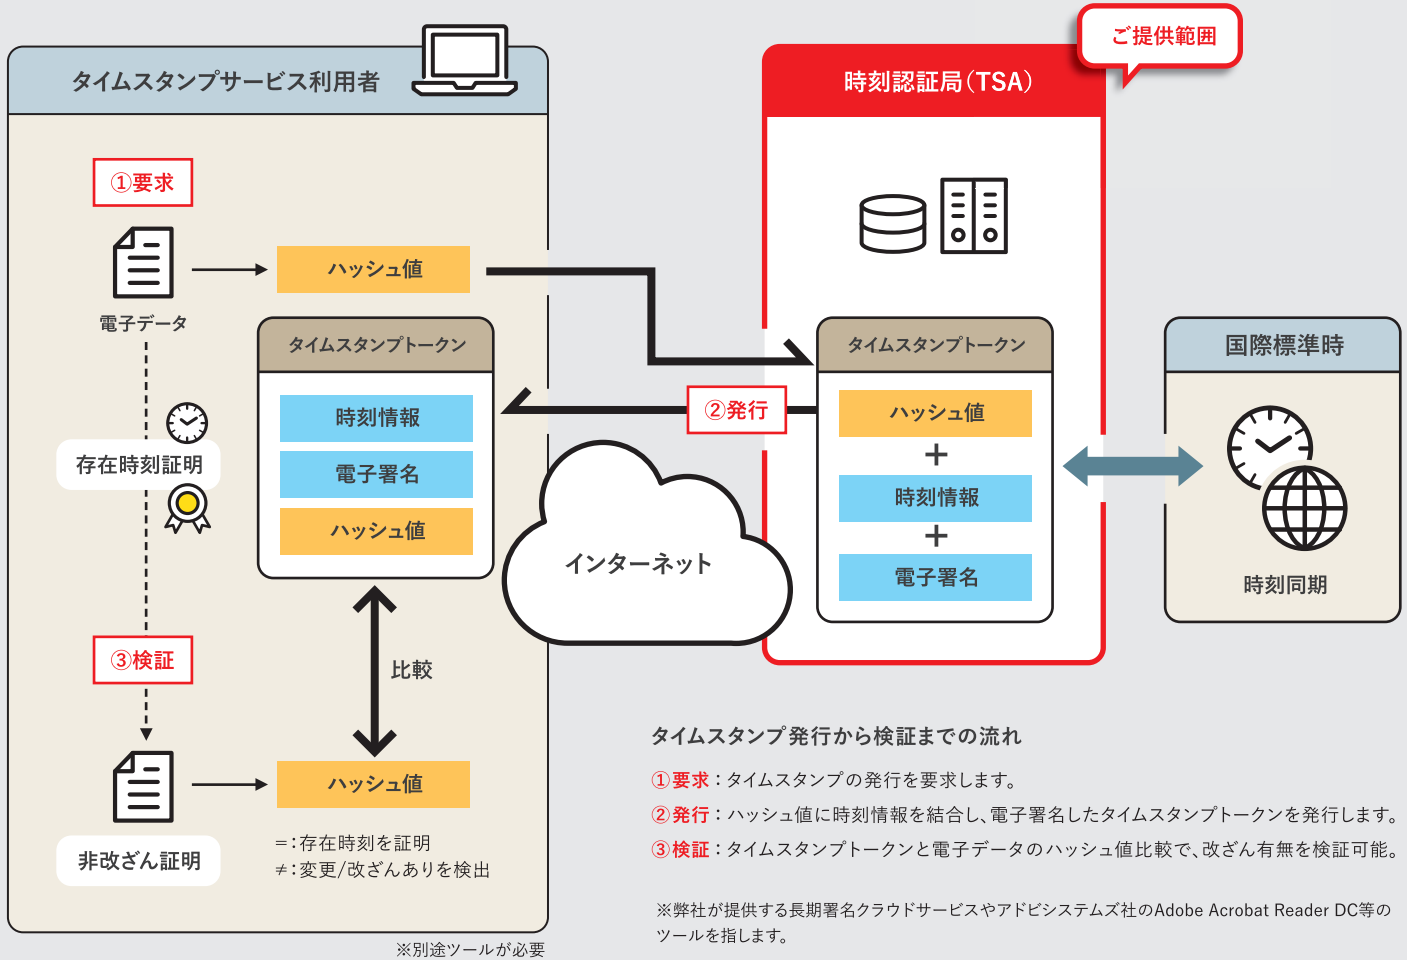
タイムスタンプサービス利用者

①要求

ハッシュ値

電子データ

タイムスタンプトークン

時刻情報

電子署名

ハッシュ値

存在時刻証明

③検証

比較

ハッシュ値

非改ざん証明

＝：存在時刻を証明
≠：変更/改ざんありを検出

※別途ツールが必要

ご提供範囲

時刻認証局（TSA）

タイムスタンプトークン

ハッシュ値
＋
時刻情報
＋
電子署名

②発行

インターネット

国際標準時

時刻同期

タイムスタンプ発行から検証までの流れ

①要求：タイムスタンプの発行を要求します。
②発行：ハッシュ値に時刻情報を結合し、電子署名したタイムスタンプトークンを発行します。
③検証：タイムスタンプトークンと電子データのハッシュ値比較で、改ざん有無を検証可能。

※弊社が提供する長期署名クラウドサービスやアドビシステムズ社のAdobe Acrobat Reader DC等のツールを指します。